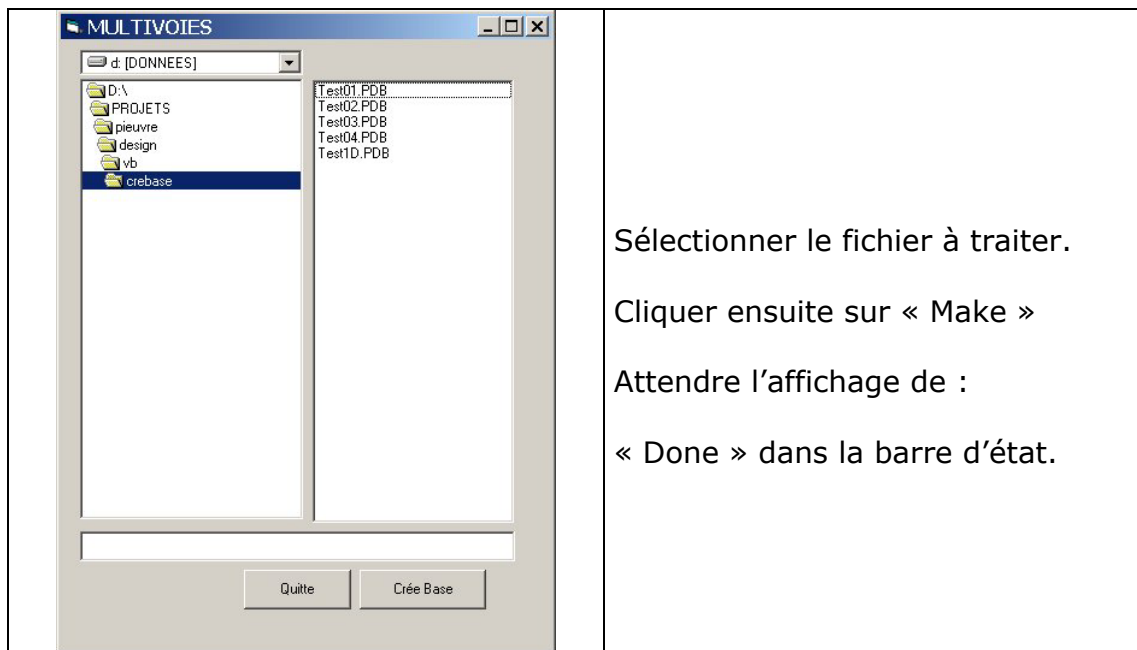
MULTIVOIES

d: [DONNEES]

D:\
PROJETS
pieuvre
design
vb
crebase

Test01.PDB
Test02.PDB
Test03.PDB
Test04.PDB
Test1D.PDB

Quitte
Crée Base

Sélectionner le fichier à traiter.

Cliquer ensuite sur « Make »

Attendre l'affichage de :

« Done » dans la barre d'état.